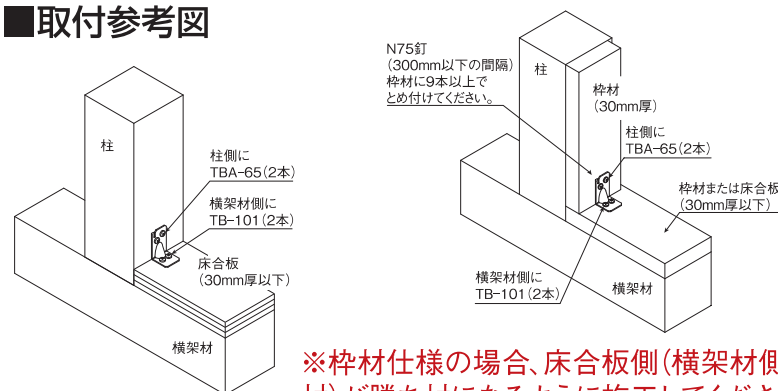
■取付参考図

柱

柱側に
TBA-65（2本）

横架材側に
TB-101（2本）

床合板
（30mm厚以下）

横架材

N75釘
（300mm以下の間隔）
枠材に9本以上で
とめ付けてください。

柱

枠材
（30mm厚）

柱側に
TBA-65（2本）

枠材または床合板
（30mm厚以下）

横架材側に
TB-101（2本）

横架材

※枠材仕様の場合、床合板側（横架材側
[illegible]